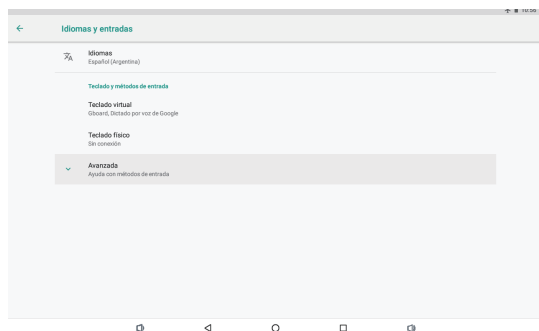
10:58

Idiomas y entradas

Idiomas
Español (Argentina)

Teclado y métodos de entrada

Teclado virtual
Gboard, Dictado por voz de Google

Teclado físico
Sin conexión

Avanzada
Ayuda con métodos de entrada